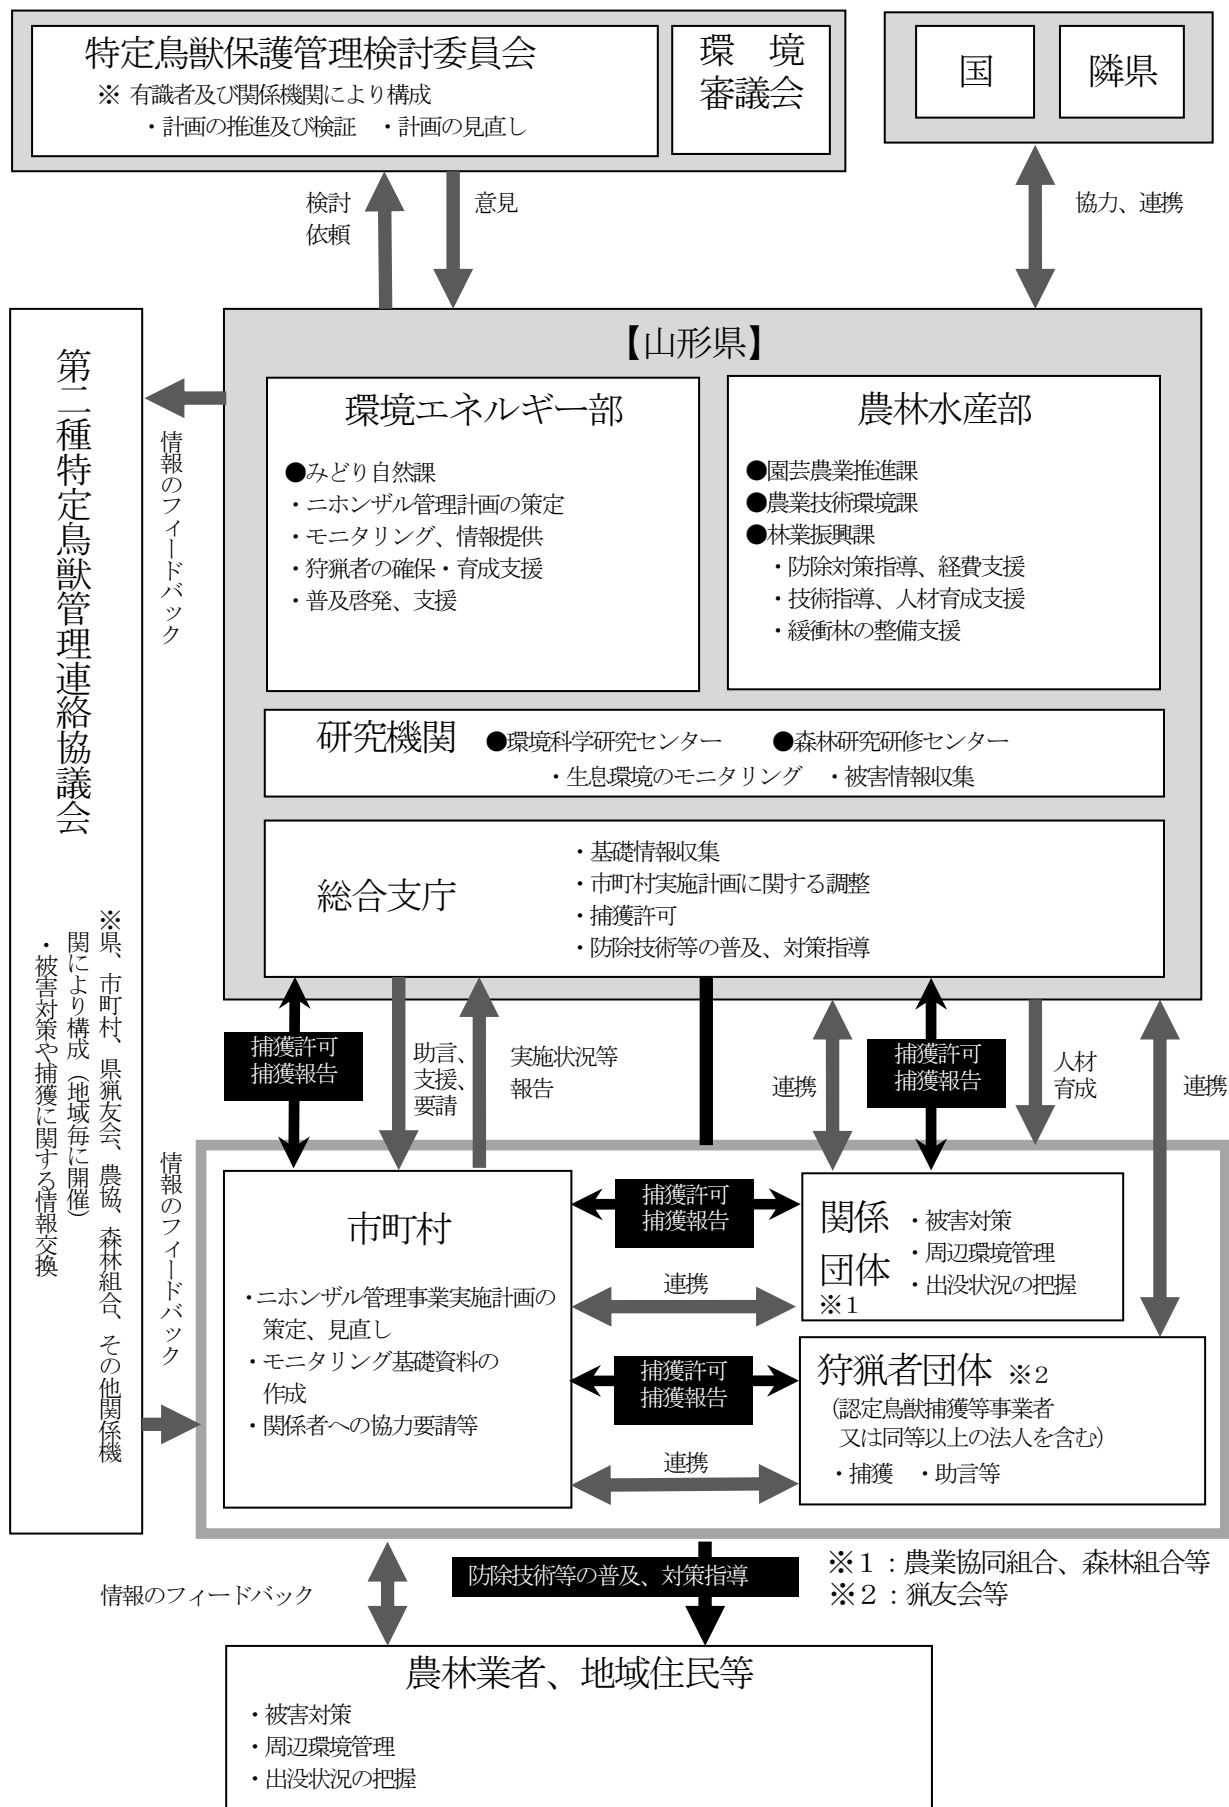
特定鳥獣保護管理検討委員会
※ 有識者及び関係機関により構成
・計画の推進及び検証　・計画の見直し

環境審議会

国

隣県

検討依頼

意見

協力、連携

【山形県】

第二種特定鳥獣管理連絡協議会

※県、市町村、県猟友会、農協、森林組合、その他関係機関により構成（地域毎に開催）
・被害対策や捕獲に関する情報交換

情報のフィードバック

環境エネルギー部

●みどり自然課
・ニホンザル管理計画の策定
・モニタリング、情報提供
・狩猟者の確保・育成支援
・普及啓発、支援

農林水産部

●園芸農業推進課
●農業技術環境課
●林業振興課
・防除対策指導、経費支援
・技術指導、人材育成支援
・緩衝林の整備支援

研究機関　●環境科学研究センター　●森林研究研修センター
・生息環境のモニタリング　・被害情報収集

総合支庁
・基礎情報収集
・市町村実施計画に関する調整
・捕獲許可
・防除技術等の普及、対策指導

捕獲許可
捕獲報告

助言、支援、要請

実施状況等報告

連携

捕獲許可
捕獲報告

人材育成

連携

情報のフィードバック

市町村
・ニホンザル管理事業実施計画の策定、見直し
・モニタリング基礎資料の作成
・関係者への協力要請等

捕獲許可
捕獲報告

連携

捕獲許可
捕獲報告

連携

関係団体 ※1
・被害対策
・周辺環境管理
・出没状況の把握

狩猟者団体 ※2
（認定鳥獣捕獲等事業者又は同等以上の法人を含む）
・捕獲　・助言等

情報のフィードバック

防除技術等の普及、対策指導

※1：農業協同組合、森林組合等
※2：猟友会等

農林業者、地域住民等
・被害対策
・周辺環境管理
・出没状況の把握